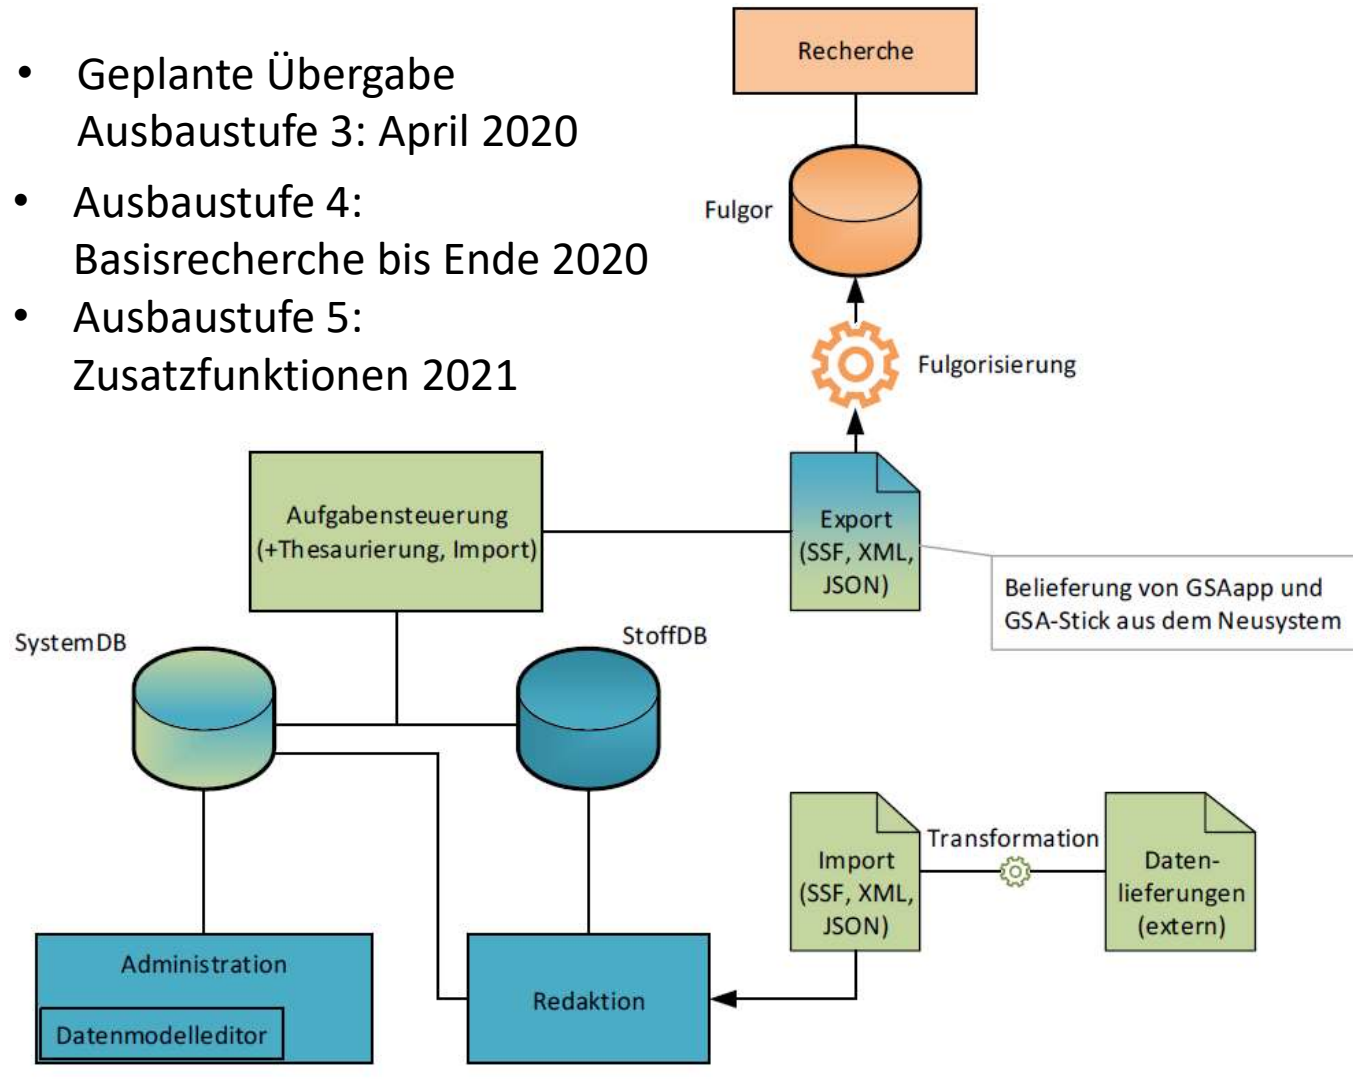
- Geplante Übergabe Ausbaustufe 3: April 2020
- Ausbaustufe 4: Basisrecherche bis Ende 2020
- Ausbaustufe 5: Zusatzfunktionen 2021

Recherche

Fulgor

Fulgorisierung

Aufgabensteuerung (+Thesaurierung, Import)

Export (SSF, XML, JSON)

Belieferung von GSAapp und GSA-Stick aus dem Neusystem

SystemDB

StoffDB

Import (SSF, XML, JSON)

Transformation

Datenlieferungen (extern)

Administration

Datenmodelleditor

Redaktion